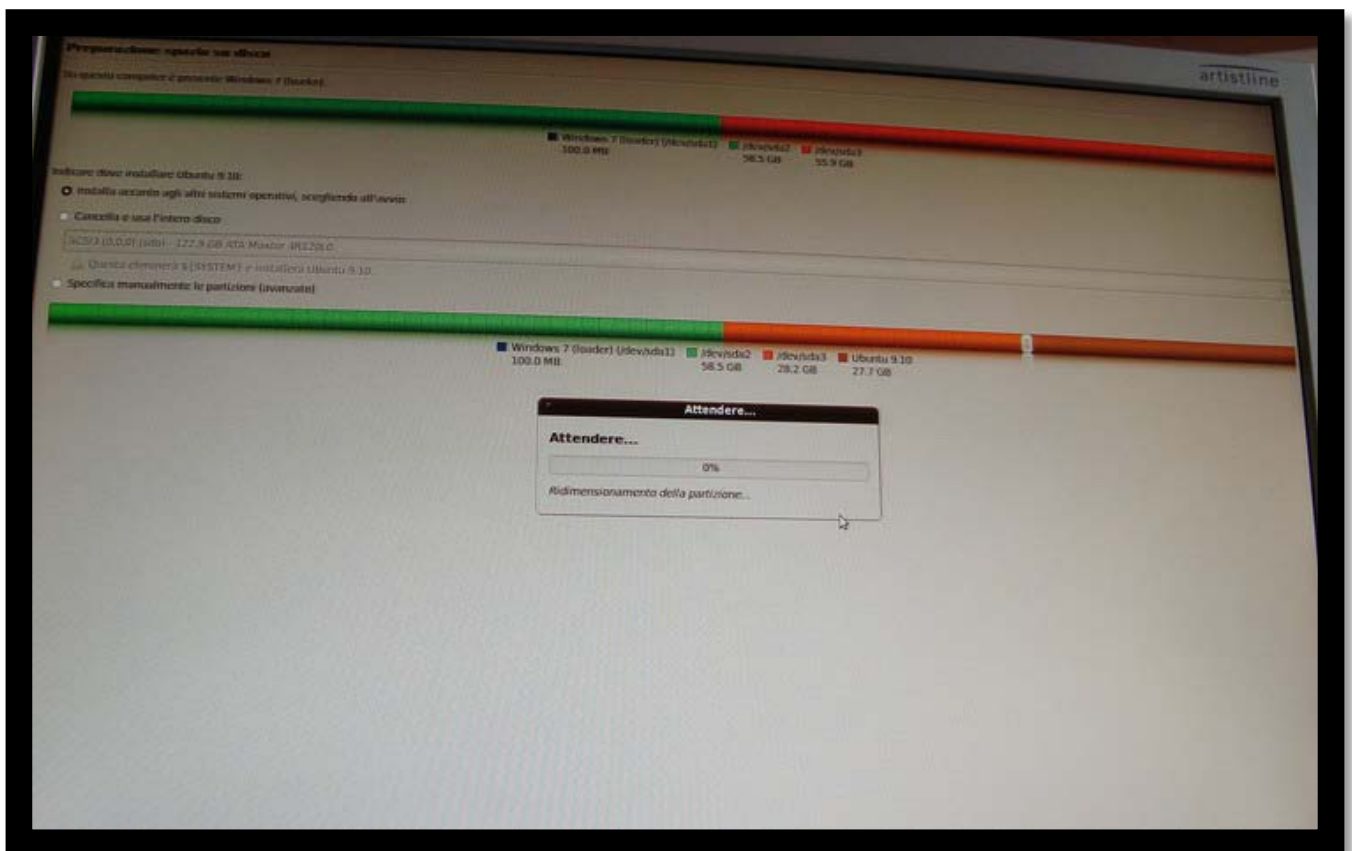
Preparazione spazio su disco

Su questo computer è presente Windows 7 (loader).

artistline

Windows 7 (loader) (/dev/sda1) 100.0 MB
/dev/sda2 58.5 GB
/dev/sda3 55.9 GB

Indicare dove installare Ubuntu 9.10:

Installa accanto agli altri sistemi operativi, scegliendo all'avvio

Cancella e usa l'intero disco

SCSI3 (0,0,0) (sda) - 122.9 GB ATA Maxtor 4R120L0

Questo eliminerà $ (SYSTEM) e installerà Ubuntu 9.10.

Specifica manualmente le partizioni (avanzato)

Windows 7 (loader) (/dev/sda1) 100.0 MB
/dev/sda2 58.5 GB
/dev/sda3 28.2 GB
Ubuntu 9.10 27.7 GB

Attendere...

Attendere...

0%

Ridimensionamento della partizione...